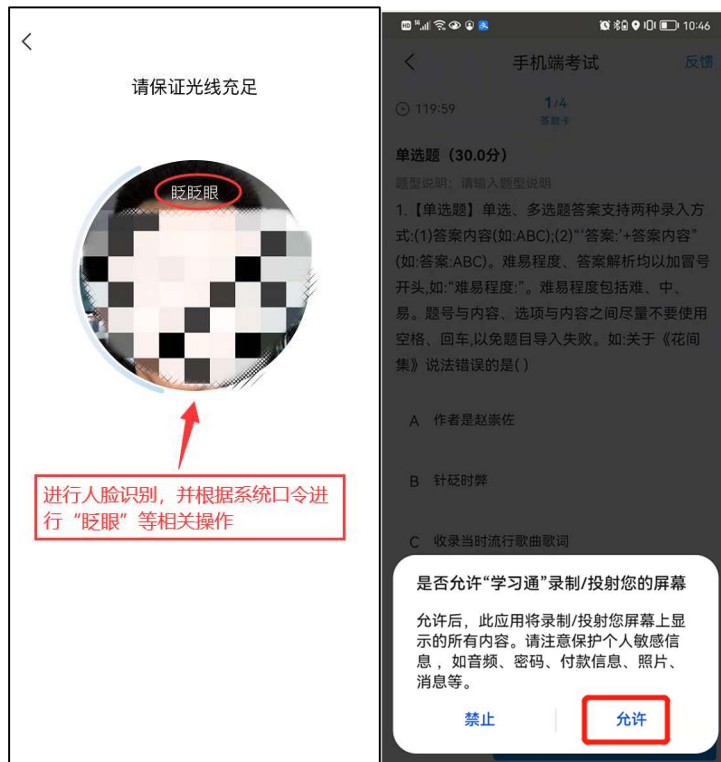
<

请保证光线充足

眨眨眼

进行人脸识别，并根据系统口令进行“眨眼”等相关操作

10:46

<

手机端考试

反馈

119:59

1/4

答题卡

单选题（30.0分）

题型说明：请输入题型说明

1.【单选题】单选、多选题答案支持两种录入方式:(1)答案内容(如:ABC);(2)“‘答案:’+答案内容”(如:答案:ABC)。难易程度、答案解析均以加冒号开头,如:“难易程度:”。难易程度包括难、中、易。题号与内容、选项与内容之间尽量不要使用空格、回车,以免题目导入失败。如:关于《花间集》说法错误的是( )

A 作者是赵崇佐

B 针砭时弊

C 收录当时流行歌曲歌词

是否允许“学习通”录制/投射您的屏幕

允许后，此应用将录制/投射您屏幕上显示的所有内容。请注意保护个人敏感信息，如音频、密码、付款信息、照片、消息等。

禁止

允许